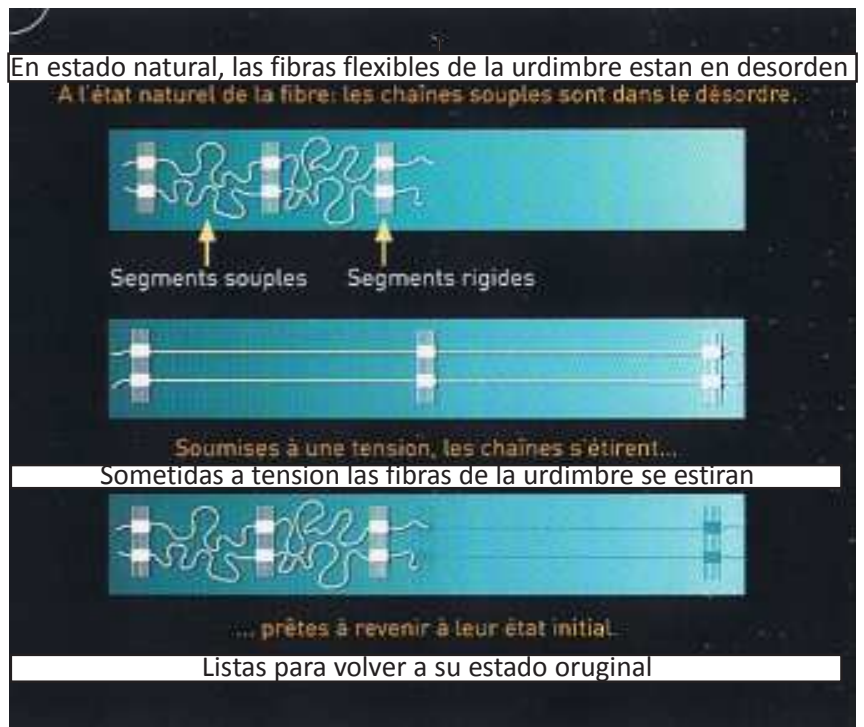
En estado natural, las fibras flexibles de la urdimbre estan en desorden

A l'état naturel de la fibre: les chaînes souples sont dans le désordre.

Segments souples

Segments rigides

Soumises à une tension, les chaînes s'étirent...

Sometidas a tension las fibras de la urdimbre se estiran

... prêtes à revenir à leur état initial.

Listas para volver a su estado oruginal